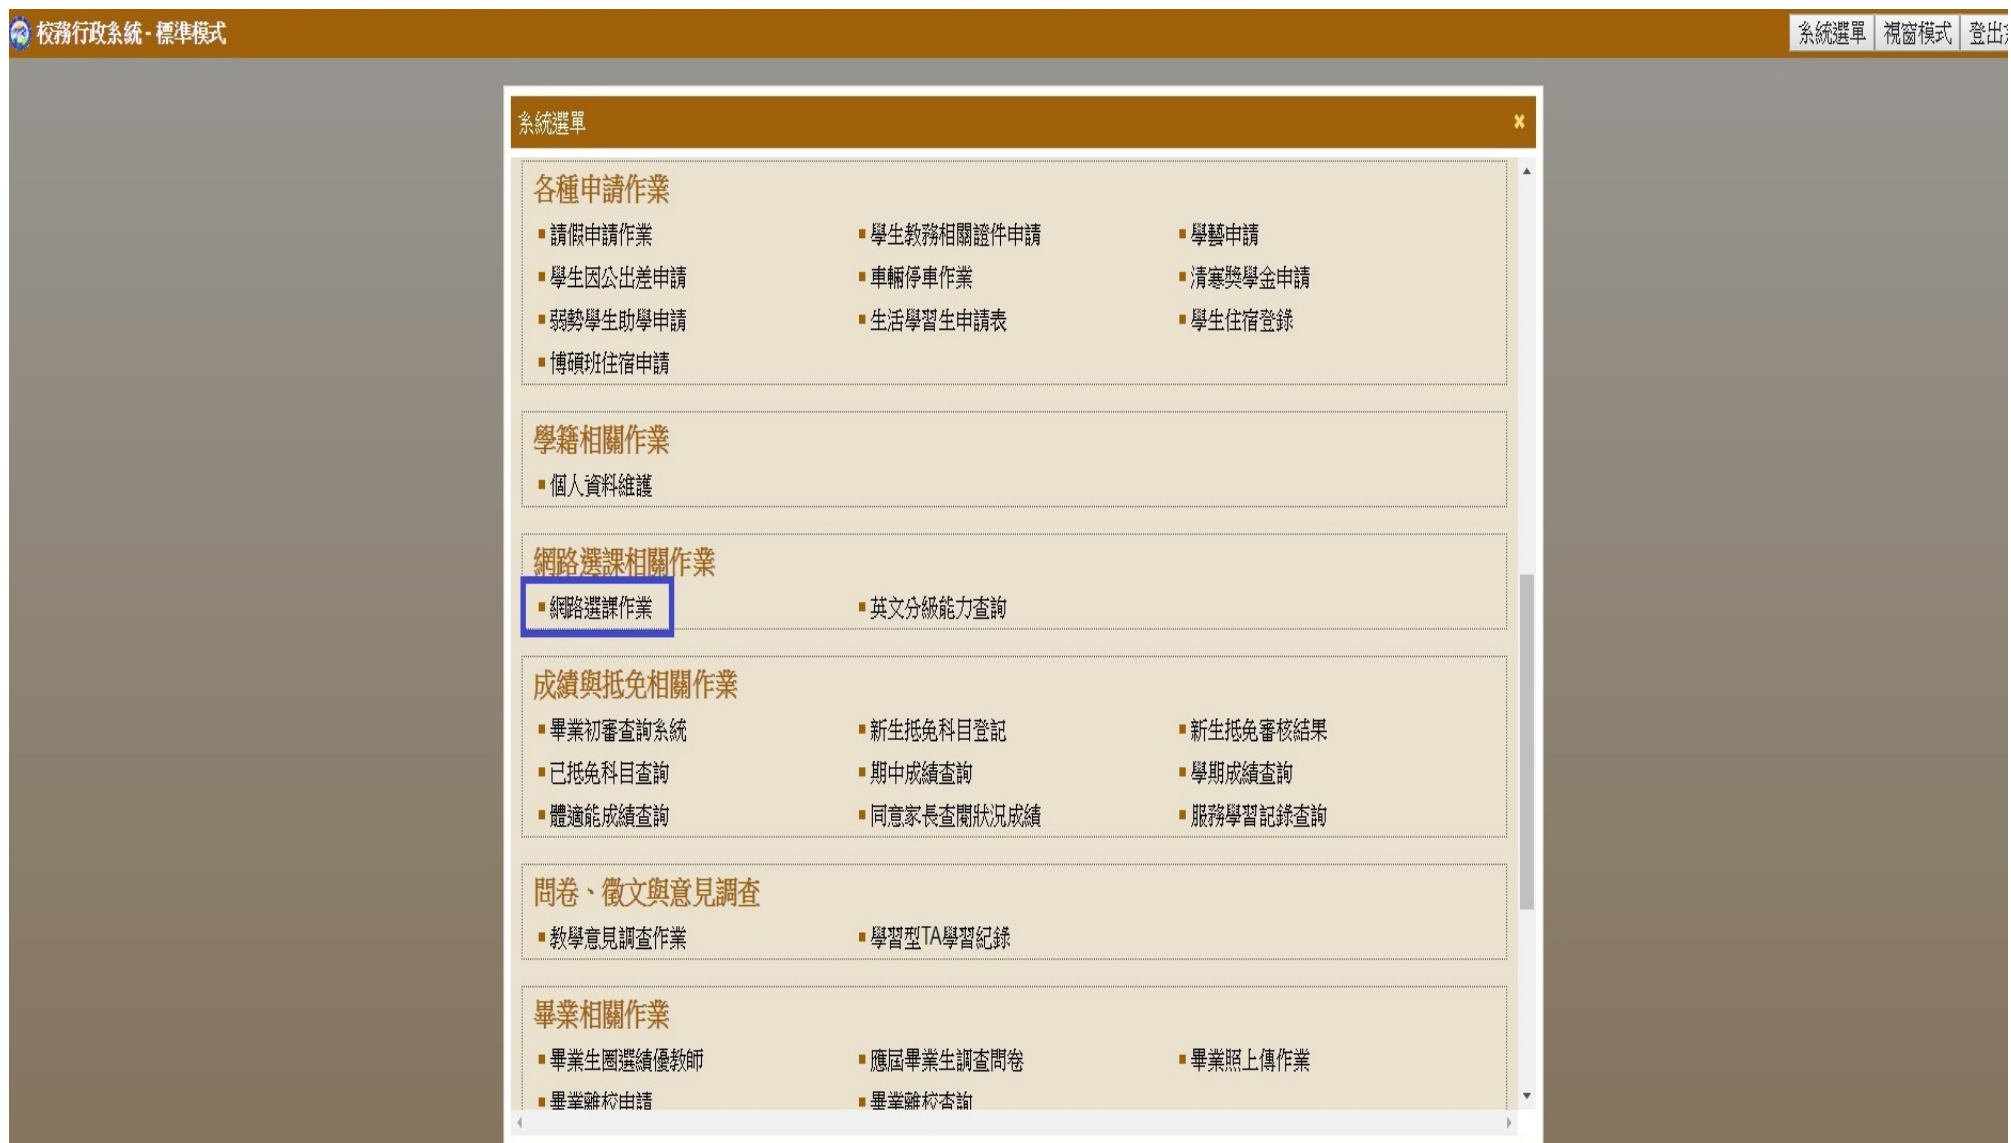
校務行政系統 - 標準模式

系統選單 視窗模式 登出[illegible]

系統選單 ×

各種申請作業

▪請假申請作業 ▪學生教務相關證件申請 ▪學藝申請
▪學生因公出差申請 ▪車輛停車作業 ▪清寒獎學金申請
▪弱勢學生助學申請 ▪生活學習生申請表 ▪學生住宿登錄
▪博碩班住宿申請

學籍相關作業

▪個人資料維護

網路選課相關作業

▪網路選課作業 ▪英文分級能力查詢

成績與抵免相關作業

▪畢業初審查詢系統 ▪新生抵免科目登記 ▪新生抵免審核結果
▪已抵免科目查詢 ▪期中成績查詢 ▪學期成績查詢
▪體適能成績查詢 ▪同意家長查閱狀況成績 ▪服務學習記錄查詢

問卷、徵文與意見調查

▪教學意見調查作業 ▪學習型TA學習紀錄

畢業相關作業

▪畢業生圈選績優教師 ▪應屆畢業生調查問卷 ▪畢業照上傳作業
▪畢業離校申請 ▪畢業離校查詢